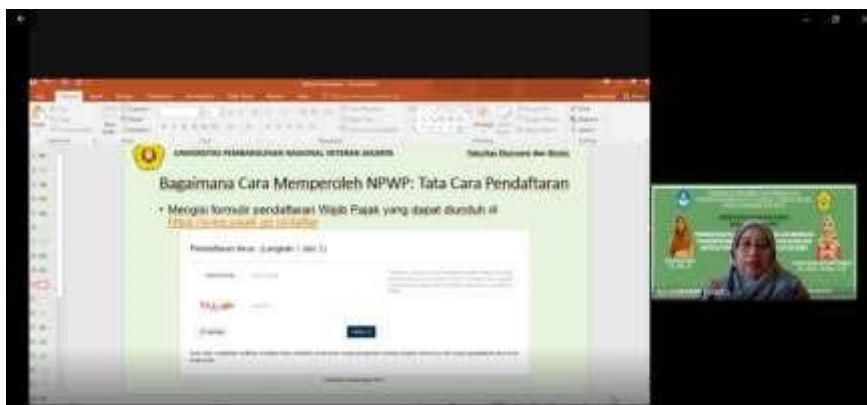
UNIVERSITAS PEMBANGUNAN NASIONAL VETERAN JAKARTA

Fakultas Ekonomi dan Bisnis

Bagaimana Cara Memperoleh NPWP: Tata Cara Pendaftaran

• Mengisi formulir pendaftaran Wajib Pajak yang dapat diunduh di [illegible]

Pendaftaran Akun (Langkah 1 dari 3)

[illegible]